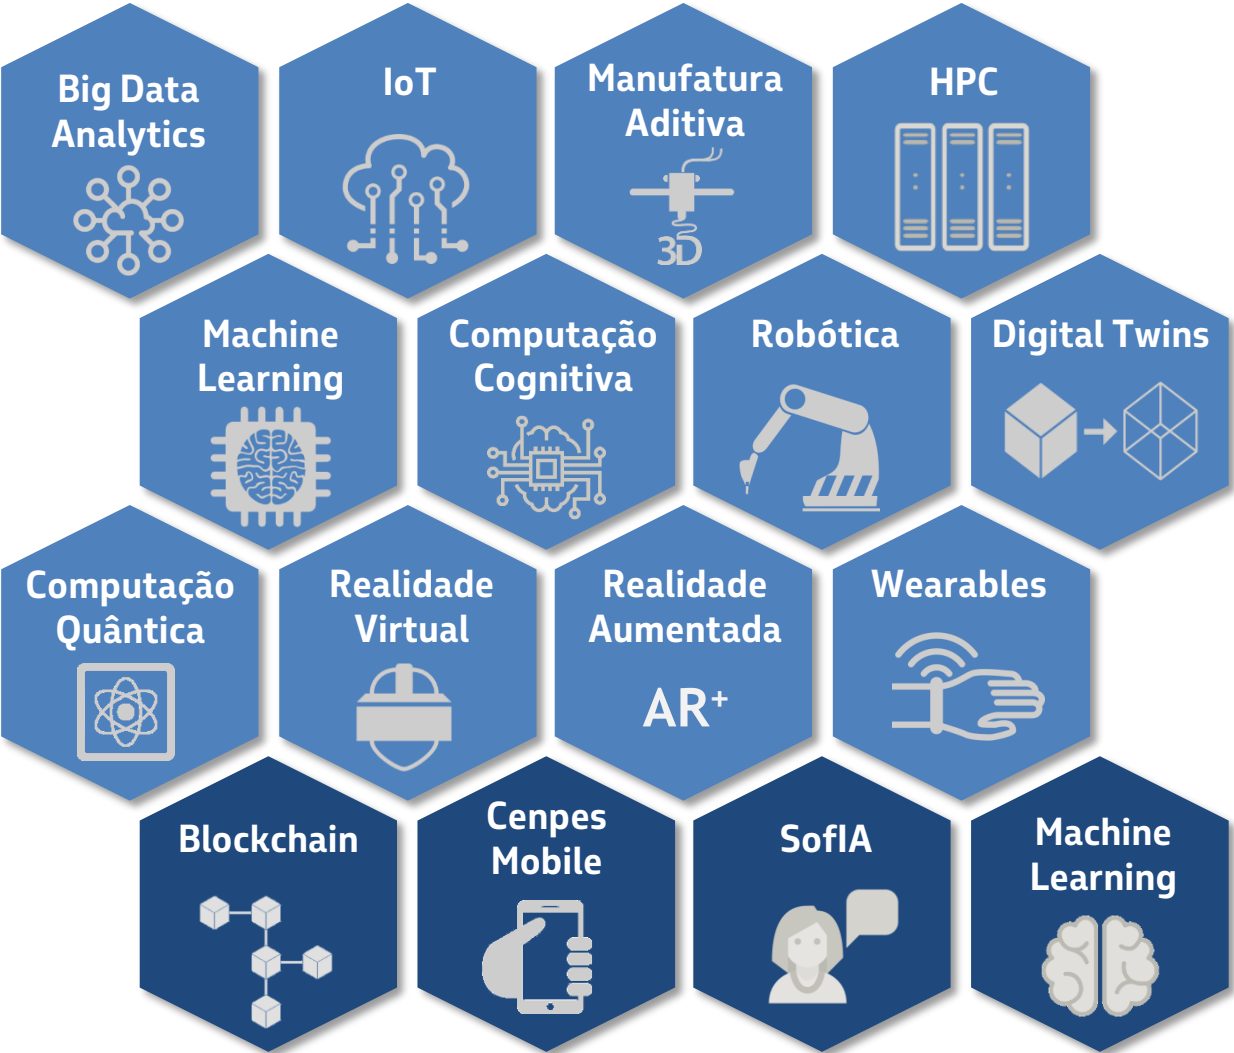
Big Data Analytics

IoT

Manufatura Aditiva

3D

HPC

Machine Learning

Computação Cognitiva

Robótica

Digital Twins

Computação Quântica

Realidade Virtual

Realidade Aumentada

AR$^{+}$

Wearables

Blockchain

Cenpes Mobile

SofIA

Machine Learning